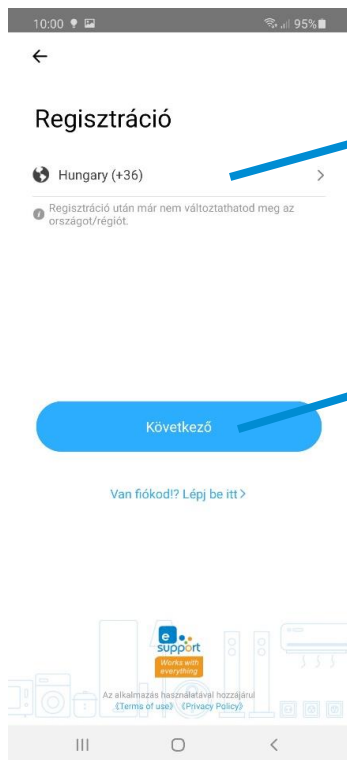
10:00 95%

←

Regisztráció

Hungary (+36) >

Regisztráció után már nem változtathatod meg az országot/régiót.

Következő

Van fiókod!? Lépj be itt >

e support
Works with everything

Az alkalmazás használatával hozzájárul
《Terms of use》《Privacy Policy》